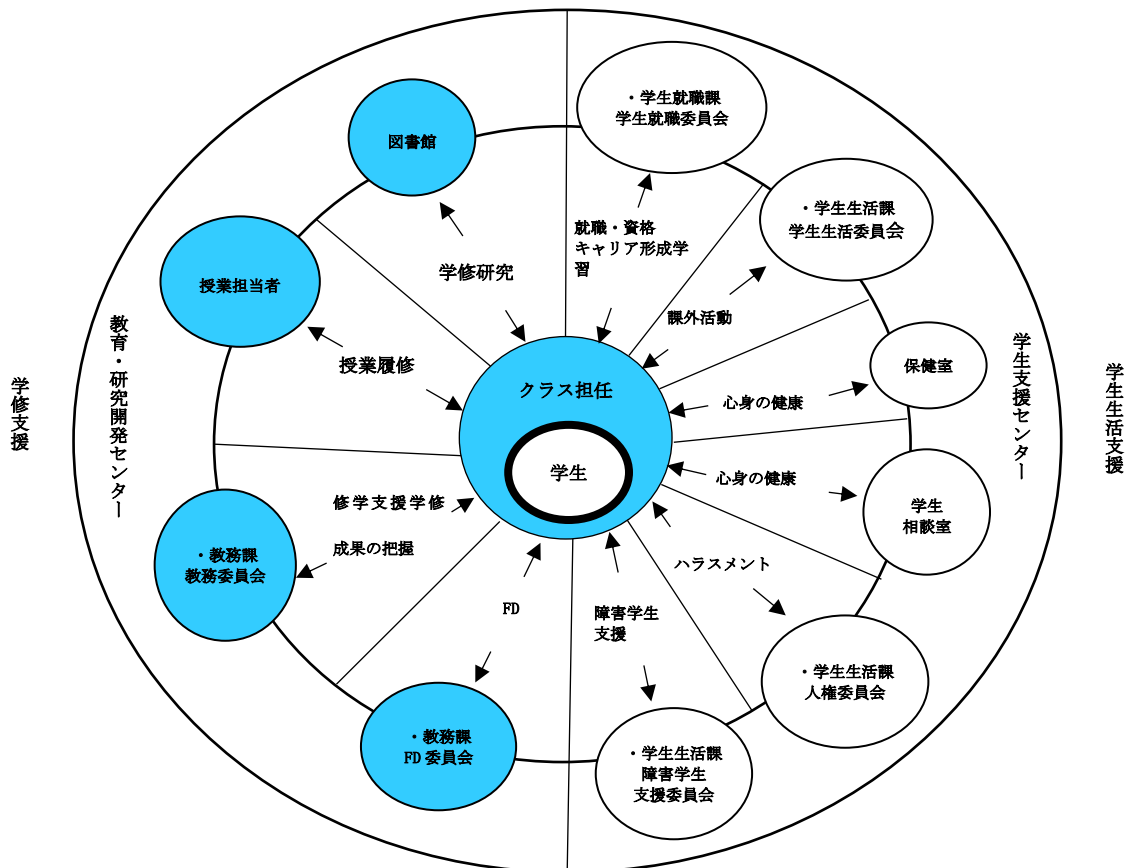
学修支援

教育・研究開発センター

図書館

授業担当者

・教務課
教務委員会

・教務課
FD委員会

学修研究

授業履修

修学支援学修

成果の把握

FD

クラス担任

学生

・学生就職課
学生就職委員会

就職・資格
キャリア形成学習

・学生生活課
学生生活委員会

課外活動

保健室

心身の健康

心身の健康

学生
相談室

ハラスメント

・学生生活課
人権委員会

障害学生
支援

・学生生活課
障害学生
支援委員会

学生支援センター

学生生活支援